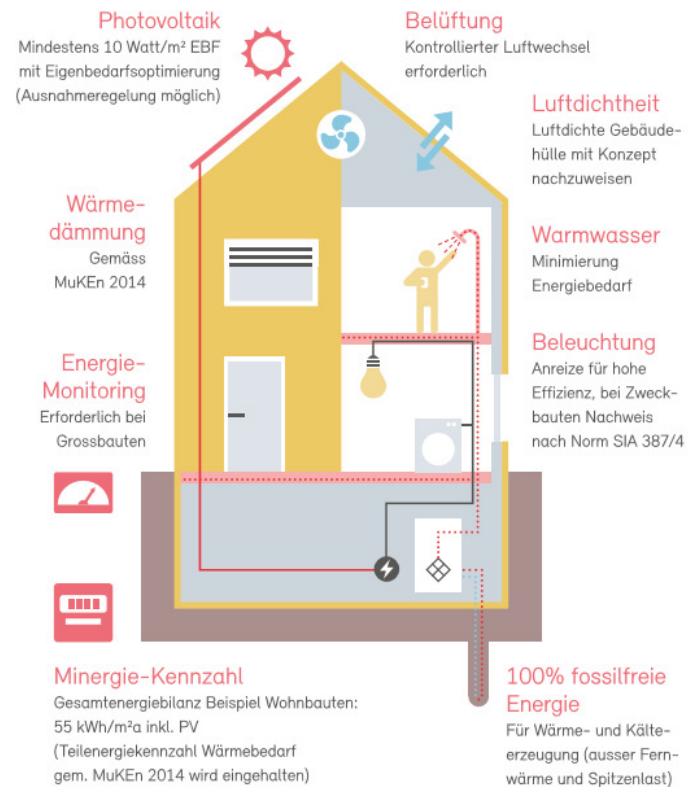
Photovoltaik
Mindestens 10 Watt/m² EBF mit Eigenbedarfsoptimierung (Ausnahmeregelung möglich)

Belüftung
Kontrollierter Luftwechsel erforderlich

Luftdichtheit
Luftdichte Gebäudehülle mit Konzept nachzuweisen

Wärmedämmung
Gemäss MuKEn 2014

Warmwasser
Minimierung Energiebedarf

Energie-Monitoring
Erforderlich bei Grossbauten

Beleuchtung
Anreize für hohe Effizienz, bei Zweckbauten Nachweis nach Norm SIA 387/4

Minergie-Kennzahl
Gesamtenergiebilanz Beispiel Wohnbauten: 55 kWh/m²a inkl. PV (Teilenergiekennzahl Wärmebedarf gem. MuKEn 2014 wird eingehalten)

100% fossilfreie Energie
Für Wärme- und Kälteerzeugung (ausser Fernwärme und Spitzenlast)